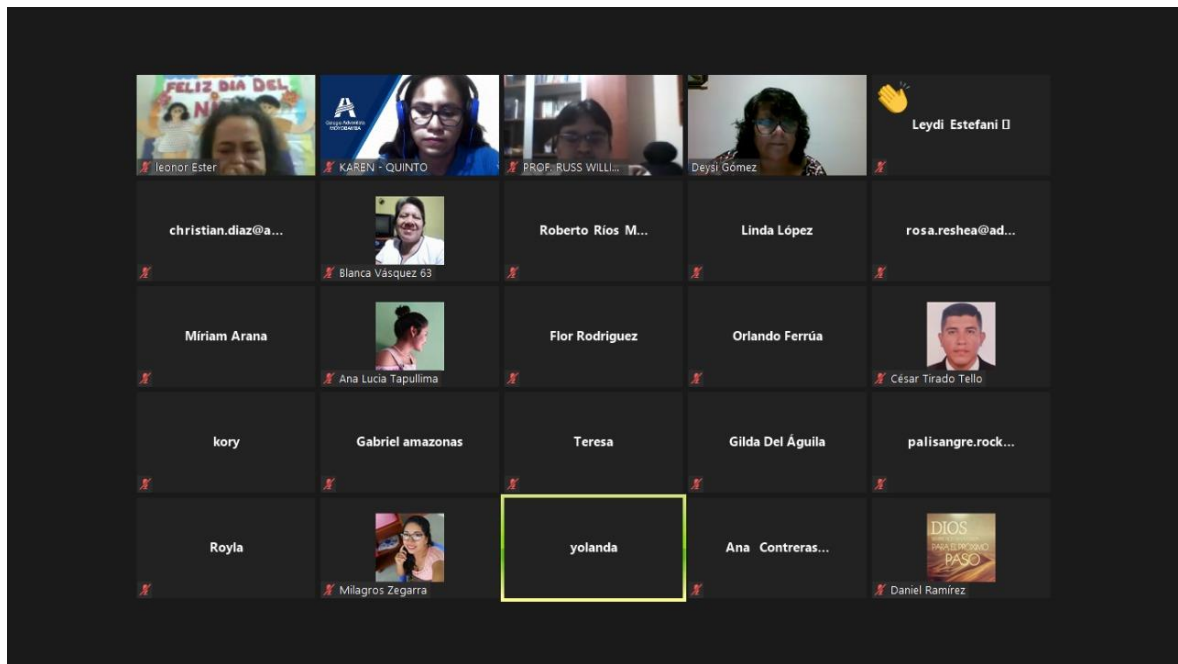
FELIZ DIA DEL NI

leonor Ester

KAREN - QUINTO

PROF. RUSS WILLI...

Deysi Gómez

Leydi Estefani

christian.diaz@a...

Blanca Vásquez 63

Roberto Ríos M...

Linda López

rosa.reshea@ad...

Míriam Arana

Ana Lucia Tapullima

Flor Rodriguez

Orlando Ferrúa

César Tirado Tello

kory

Gabriel amazonas

Teresa

Gilda Del Águila

palisangre.rock...

Royla

Milagros Zegarra

yolanda

Ana Contreras...

DIOS PARA EL PRÓXIMO PASO

Daniel Ramírez